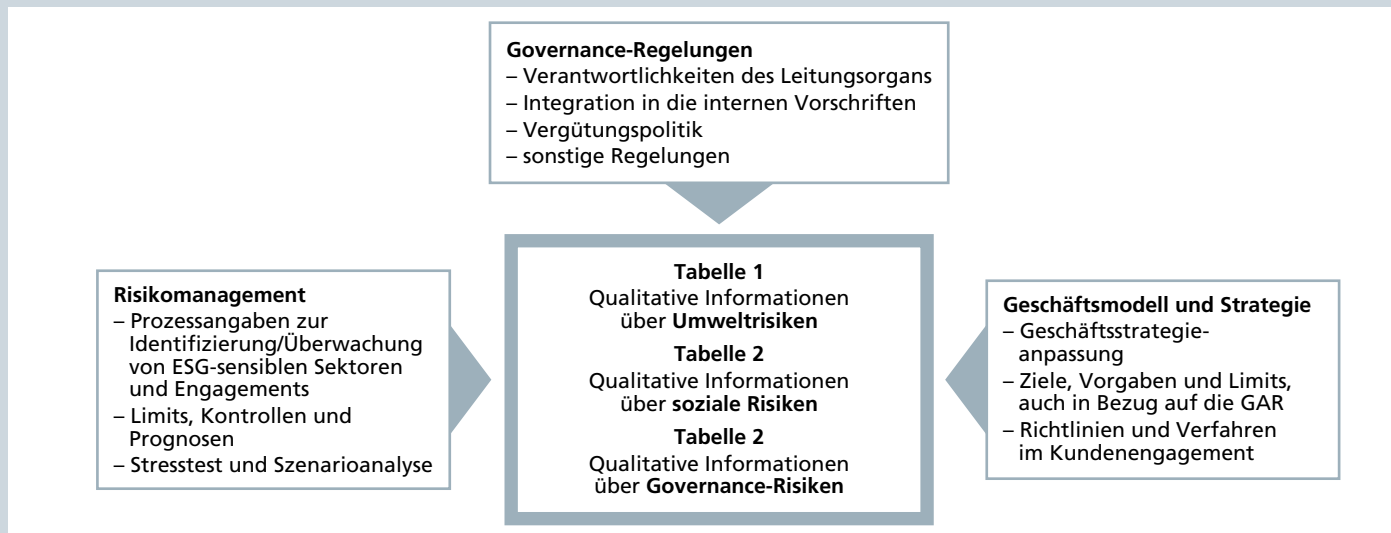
**Governance-Regelungen**
– Verantwortlichkeiten des Leitungsorgans
– Integration in die internen Vorschriften
– Vergütungspolitik
– sonstige Regelungen

**Risikomanagement**
– Prozessangaben zur Identifizierung/Überwachung von ESG-sensiblen Sektoren und Engagements
– Limits, Kontrollen und Prognosen
– Stresstest und Szenarioanalyse

**Tabelle 1**
Qualitative Informationen über **Umweltrisiken**
**Tabelle 2**
Qualitative Informationen über **soziale Risiken**
**Tabelle 2**
Qualitative Informationen über **Governance-Risiken**

**Geschäftsmodell und Strategie**
– Geschäftsstrategie-anpassung
– Ziele, Vorgaben und Limits, auch in Bezug auf die GAR
– Richtlinien und Verfahren im Kundenengagement